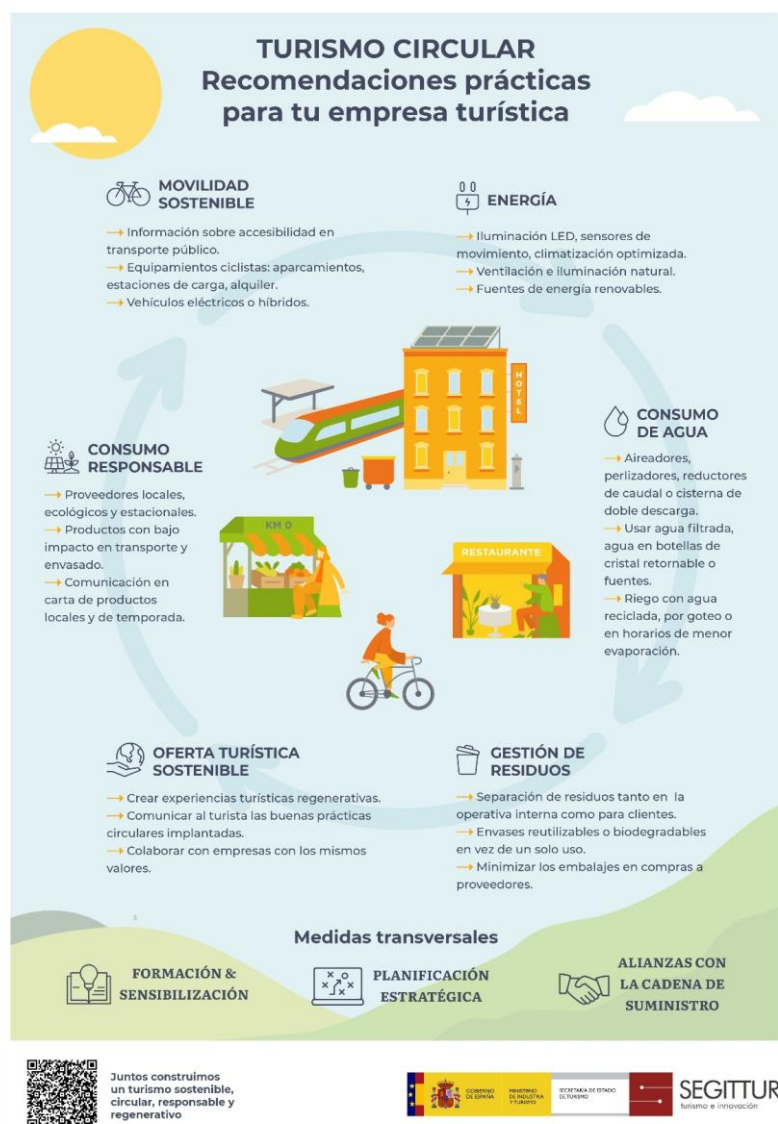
TURISMO CIRCULAR
Recomendaciones prácticas para tu empresa turística

MOVILIDAD SOSTENIBLE

→ Información sobre accesibilidad en transporte público.
→ Equipamientos ciclistas: aparcamientos, estaciones de carga, alquiler.
→ Vehículos eléctricos o híbridos.

ENERGÍA

→ Iluminación LED, sensores de movimiento, climatización optimizada.
→ Ventilación e iluminación natural.
→ Fuentes de energía renovables.

HOTEL

CONSUMO RESPONSABLE

→ Proveedores locales, ecológicos y estacionales.
→ Productos con bajo impacto en transporte y envasado.
→ Comunicación en carta de productos locales y de temporada.

KM 0

RESTAURANTE

CONSUMO DE AGUA

→ Aireadores, perlizadores, reductores de caudal o cisterna de doble descarga.
→ Usar agua filtrada, agua en botellas de cristal retornable o fuentes.
→ Riego con agua reciclada, por goteo o en horarios de menor evaporación.

OFERTA TURÍSTICA SOSTENIBLE

→ Crear experiencias turísticas regenerativas.
→ Comunicar al turista las buenas prácticas circulares implantadas.
→ Colaborar con empresas con los mismos valores.

GESTIÓN DE RESIDUOS

→ Separación de residuos tanto en la operativa interna como para clientes.
→ Envases reutilizables o biodegradables en vez de un solo uso.
→ Minimizar los embalajes en compras a proveedores.

Medidas transversales

FORMACIÓN & SENSIBILIZACIÓN

PLANIFICACIÓN ESTRATÉGICA

ALIANZAS CON LA CADENA DE SUMINISTRO

Juntos construimos un turismo sostenible, circular, responsable y regenerativo

GOBIERNO DE ESPAÑA MINISTERIO DE INDUSTRIA Y TURISMO SECRETARÍA DE ESTADO DE TURISMO

SEGITTUR
turismo e innovación